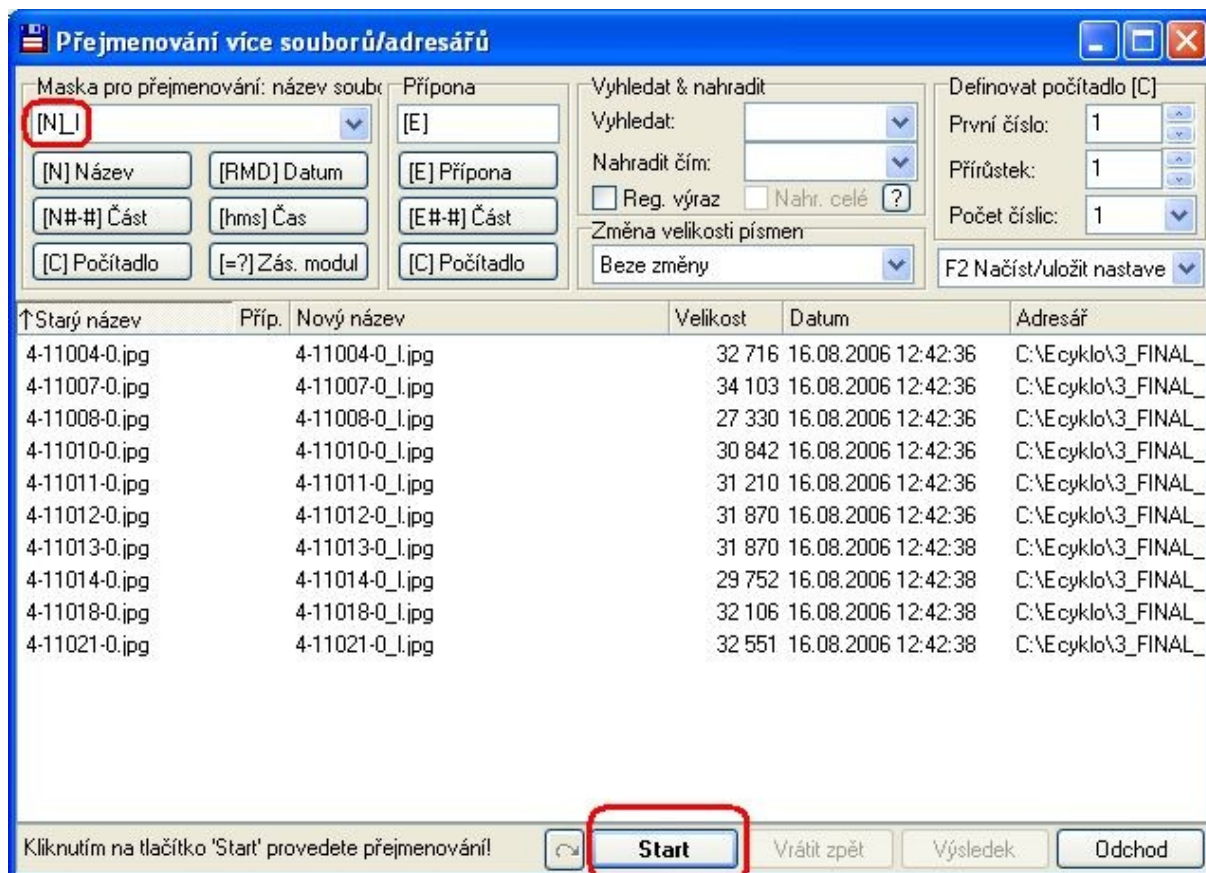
Přejmenování více souborů/adresářů

Maska pro přejmenování: název soubo
[N]_l
[N] Název
[RMD] Datum
[N#-#] Část
[hms] Čas
[C] Počítadlo
[=?] Zás. modul

Přípona
[E]
[E] Přípona
[E#-#] Část
[C] Počítadlo

Vyhledat & nahradit
Vyhledat:
Nahradit čím:
Reg. výraz
Nahr. celé
?

Změna velikosti písmen
Beze změny

Definovat počítadlo [C]
První číslo: 1
Přírůstek: 1
Počet číslic: 1
F2 Načíst/uložit nastave

| ↑Starý název | Příp. | Nový název | Velikost | Datum | Adresář |
|---|---|---|---|---|---|
| 4-11004-0.jpg | | 4-11004-0_l.jpg | 32 716 | 16.08.2006 12:42:36 | C:\Ecyklo\3_FINAL_ |
| 4-11007-0.jpg | | 4-11007-0_l.jpg | 34 103 | 16.08.2006 12:42:36 | C:\Ecyklo\3_FINAL_ |
| 4-11008-0.jpg | | 4-11008-0_l.jpg | 27 330 | 16.08.2006 12:42:36 | C:\Ecyklo\3_FINAL_ |
| 4-11010-0.jpg | | 4-11010-0_l.jpg | 30 842 | 16.08.2006 12:42:36 | C:\Ecyklo\3_FINAL_ |
| 4-11011-0.jpg | | 4-11011-0_l.jpg | 31 210 | 16.08.2006 12:42:36 | C:\Ecyklo\3_FINAL_ |
| 4-11012-0.jpg | | 4-11012-0_l.jpg | 31 870 | 16.08.2006 12:42:36 | C:\Ecyklo\3_FINAL_ |
| 4-11013-0.jpg | | 4-11013-0_l.jpg | 31 870 | 16.08.2006 12:42:38 | C:\Ecyklo\3_FINAL_ |
| 4-11014-0.jpg | | 4-11014-0_l.jpg | 29 752 | 16.08.2006 12:42:38 | C:\Ecyklo\3_FINAL_ |
| 4-11018-0.jpg | | 4-11018-0_l.jpg | 32 106 | 16.08.2006 12:42:38 | C:\Ecyklo\3_FINAL_ |
| 4-11021-0.jpg | | 4-11021-0_l.jpg | 32 551 | 16.08.2006 12:42:38 | C:\Ecyklo\3_FINAL_ |

Kliknutím na tlačítko 'Start' provedete přejmenování!
Start
Vrátit zpět
Výsledek
Odchod